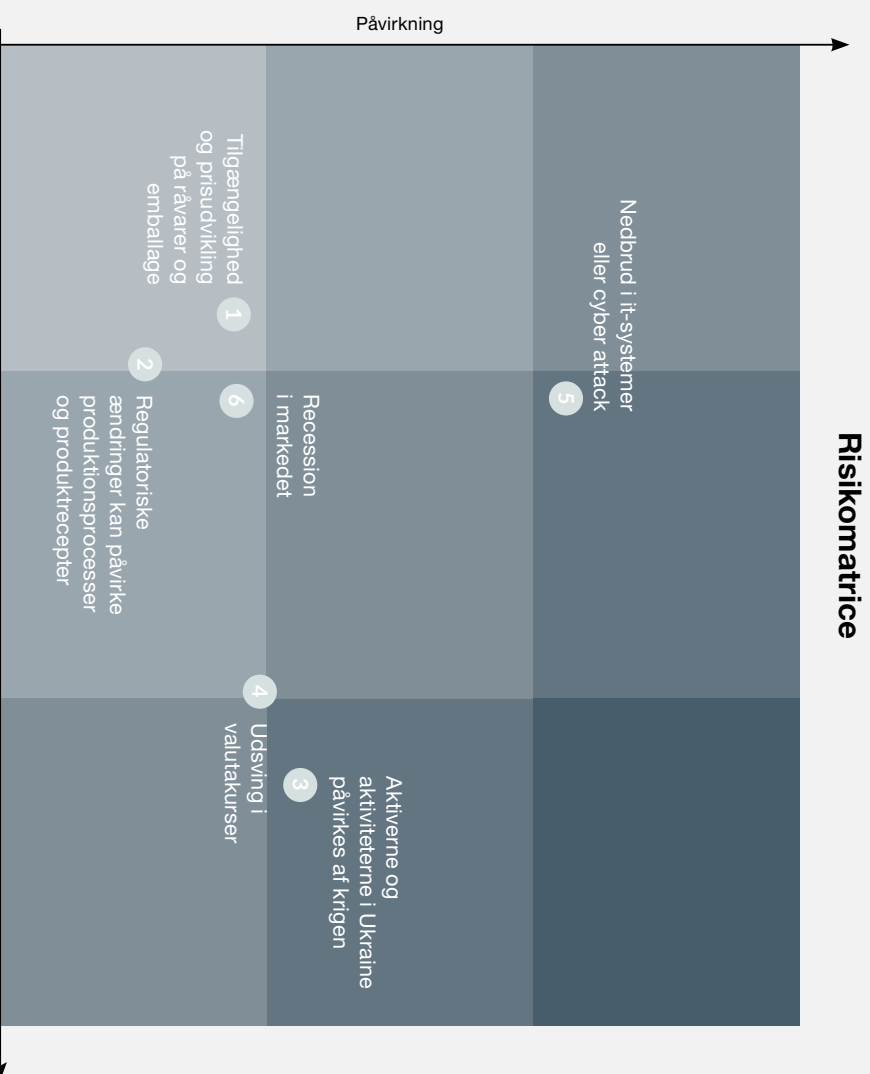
Påvirkning

Risikomatrice

1 Tilgængelighed og prisudvikling på råvarer og emballage

2 Regulatoriske ændringer kan påvirke produktionsprocesser og produktrecepter

6 Recession i markedet

5 Nedbrud i it-systemer eller cyber attack

4 Udsving i valutakurser

3 Aktiverne og aktiviteterne i Ukraine påvirkes af krigen